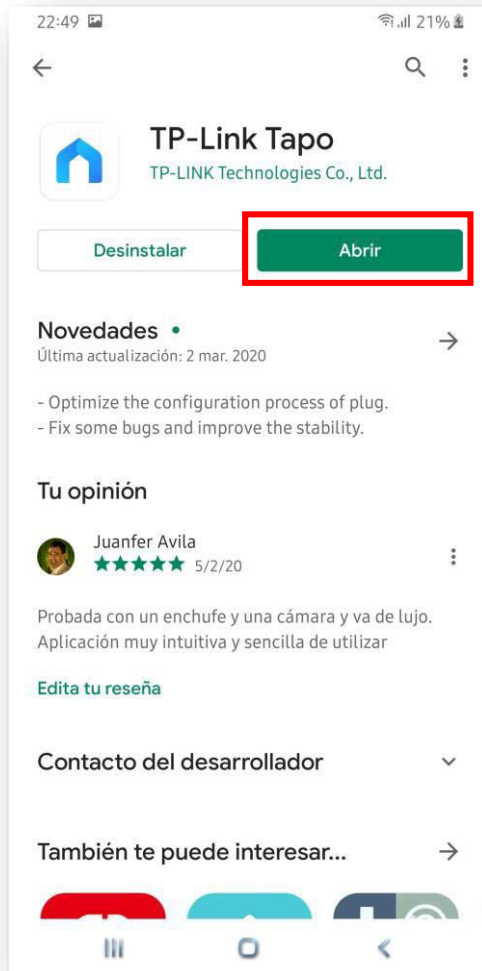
22:49

21%

TP-Link Tapo
TP-LINK Technologies Co., Ltd.

Desinstalar

Abrir

Novedades •
Última actualización: 2 mar. 2020

- Optimize the configuration process of plug.
- Fix some bugs and improve the stability.

Tu opinión

Juanfer Avila
★★★★★ 5/2/20

Probada con un enchufe y una cámara y va de lujo. Aplicación muy intuitiva y sencilla de utilizar

Edita tu reseña

Contacto del desarrollador

También te puede interesar...